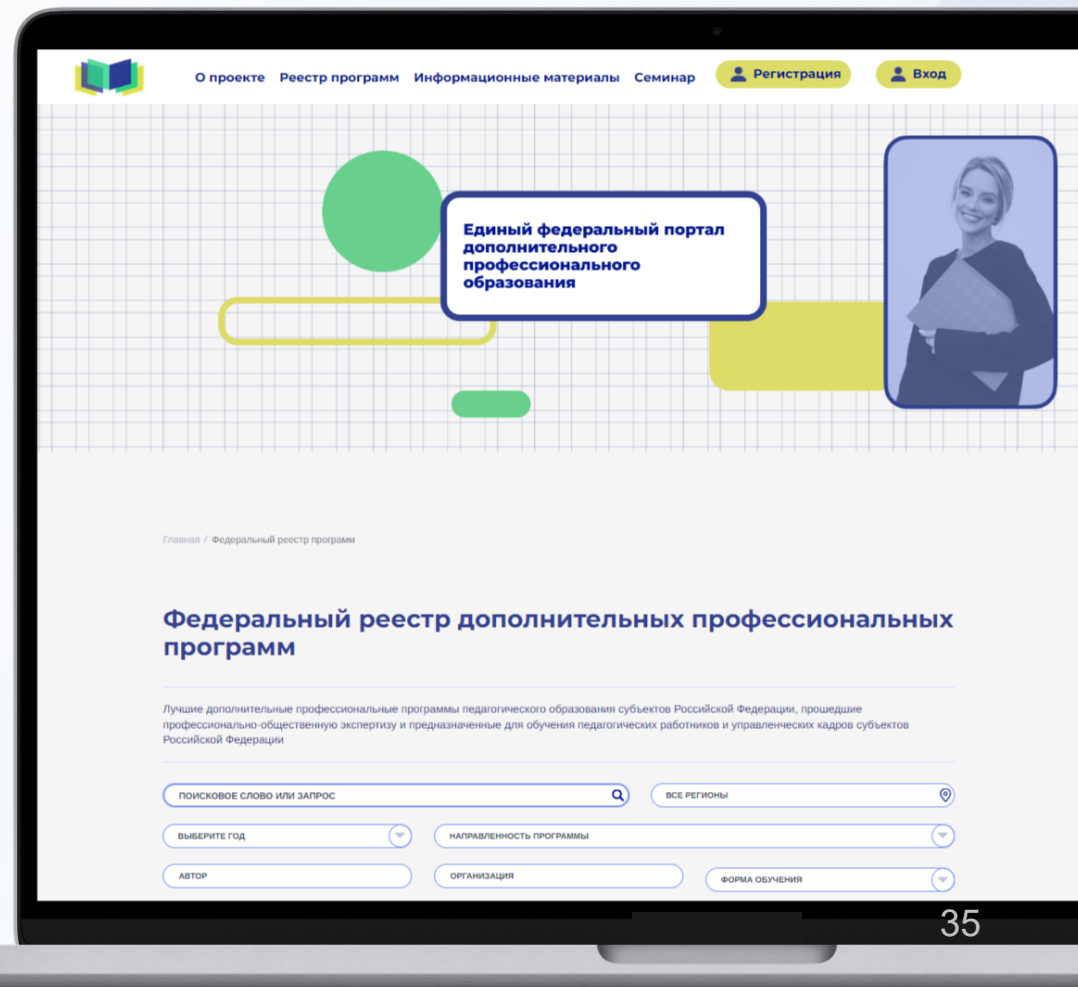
О проекте Реестр программ Информационные материалы Семинар Регистрация Вход

Единый федеральный портал дополнительного профессионального образования

Главная / Федеральный реестр программ

Федеральный реестр дополнительных профессиональных программ

Лучшие дополнительные профессиональные программы педагогического образования субъектов Российской Федерации, прошедшие профессионально-общественную экспертизу и предназначенные для обучения педагогических работников и управленческих кадров субъектов Российской Федерации

ПОИСКОВОЕ СЛОВО ИЛИ ЗАПРОС

ВСЕ РЕГИОНЫ

ВЫБЕРИТЕ ГОД

НАПРАВЛЕННОСТЬ ПРОГРАММЫ

АВТОР

ОРГАНИЗАЦИЯ

ФОРМА ОБУЧЕНИЯ

35